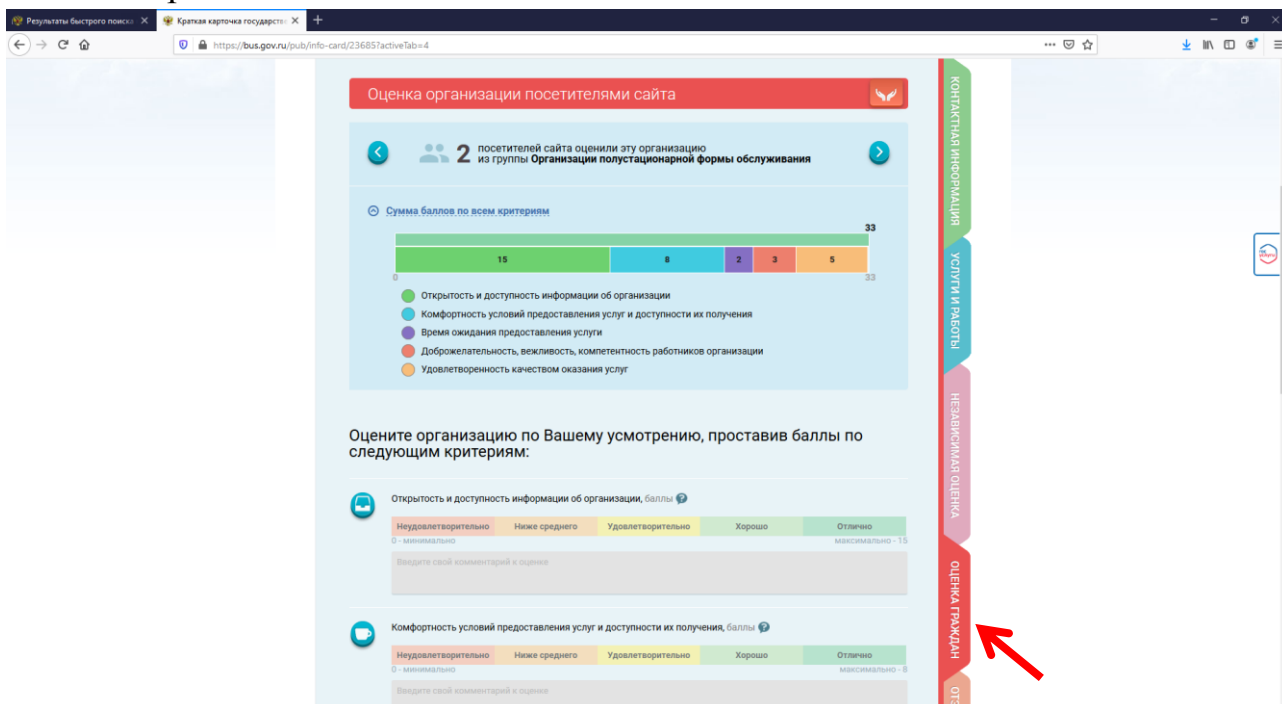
Результаты быстрого поиска ×
Краткая карточка государстве ×
+

https://bus.gov.ru/pub/info-card/23685?activeTab=4

Оценка организации посетителями сайта

2 посетителей сайта оценили эту организацию из группы Организации полустационарной формы обслуживания

Сумма баллов по всем критериям

33

| 15 | 8 | 2 | 3 | 5 |
|---|---|---|---|---|

0
33

Открытость и доступность информации об организации
Комфортность условий предоставления услуг и доступности их получения
Время ожидания предоставления услуги
Доброжелательность, вежливость, компетентность работников организации
Удовлетворенность качеством оказания услуг

Оцените организацию по Вашему усмотрению, проставив баллы по следующим критериям:

Открытость и доступность информации об организации, баллы ?

| Неудовлетворительно | Ниже среднего | Удовлетворительно | Хорошо | Отлично |
|---|---|---|---|---|

0 - минимально
максимально - 15

Введите свой комментарий к оценке

Комфортность условий предоставления услуг и доступности их получения, баллы ?

| Неудовлетворительно | Ниже среднего | Удовлетворительно | Хорошо | Отлично |
|---|---|---|---|---|

0 - минимально
максимально - 8

Введите свой комментарий к оценке

КОНТАКТНАЯ ИНФОРМАЦИЯ
УСЛУГИ И РАБОТЫ
НЕЗАВИСИМАЯ ОЦЕНКА
ОЦЕНКА ГРАЖДАН
ОТЗ